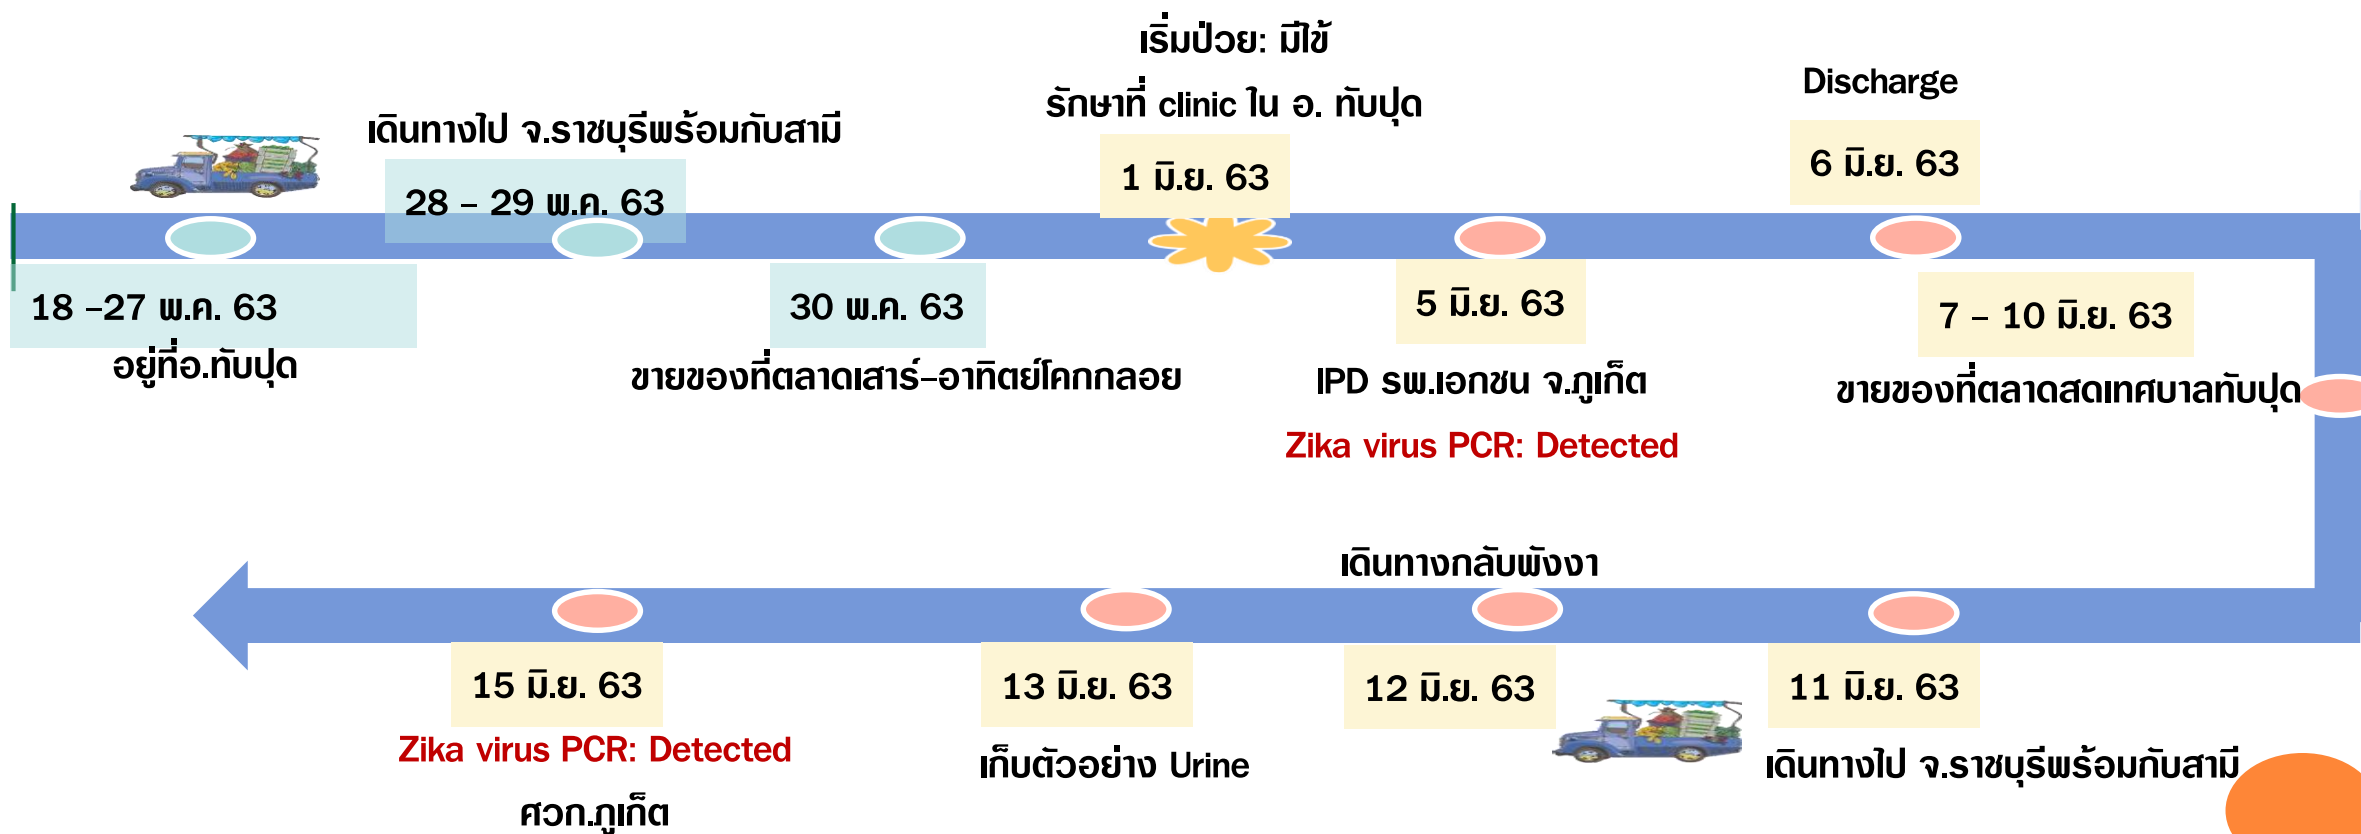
เริ่มป่วย: มีไข้
รักษาที่ clinic ใน อ. ทับปุด

Discharge

เดินทางไป จ.ราชบุรีพร้อมกับสามี

28 – 29 พ.ค. 63

1 มิ.ย. 63

6 มิ.ย. 63

18 –27 พ.ค. 63
อยู่ที่อ.ทับปุด

30 พ.ค. 63
ขายของที่ตลาดเสาร์-อาทิตย์โคกกลอย

5 มิ.ย. 63
IPD รพ.เอกชน จ.ภูเก็ต
Zika virus PCR: Detected

7 – 10 มิ.ย. 63
ขายของที่ตลาดสดเทศบาลทับปุด

เดินทางกลับพังงา

15 มิ.ย. 63
Zika virus PCR: Detected
ศวก.ภูเก็ต

13 มิ.ย. 63
เก็บตัวอย่าง Urine

12 มิ.ย. 63

11 มิ.ย. 63
เดินทางไป จ.ราชบุรีพร้อมกับสามี